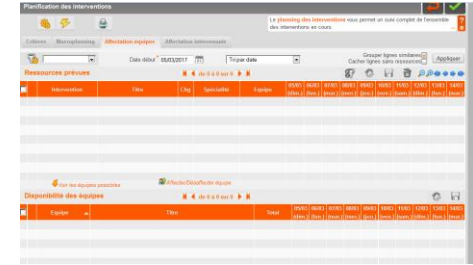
Planification des interventions

Le planning des interventions vous permet un suivi complet de l'ensemble des interventions en cours.

Critères | Macroplanning | Affectation équipes | Affectation intervenants

Date début 05/03/2017 | Tri par date

Grouper lignes similaires
Cacher lignes sans ressources
Appliquer

Ressources prévues

de 0 à 0 sur 0

| Intervention | Titre | Clig | Spécialité | Equipe | 05/03 (dim.) | 06/03 (lun.) | 07/03 (mar.) | 08/03 (mer.) | 09/03 (jeu.) | 10/03 (ven.) | 11/03 (sam.) | 12/03 (dim.) | 13/03 (lun.) | 14/03 (mar.) |
|---|---|---|---|---|---|---|---|---|---|---|---|---|---|---|

Voir les équipes possibles
Affecter/Désaffecter équipe

Disponibilité des équipes

de 0 à 0 sur 0

| Equipe | Titre | Total | 05/03 (dim.) | 06/03 (lun.) | 07/03 (mar.) | 08/03 (mer.) | 09/03 (jeu.) | 10/03 (ven.) | 11/03 (sam.) | 12/03 (dim.) | 13/03 (lun.) | 14/03 (mar.) |
|---|---|---|---|---|---|---|---|---|---|---|---|---|